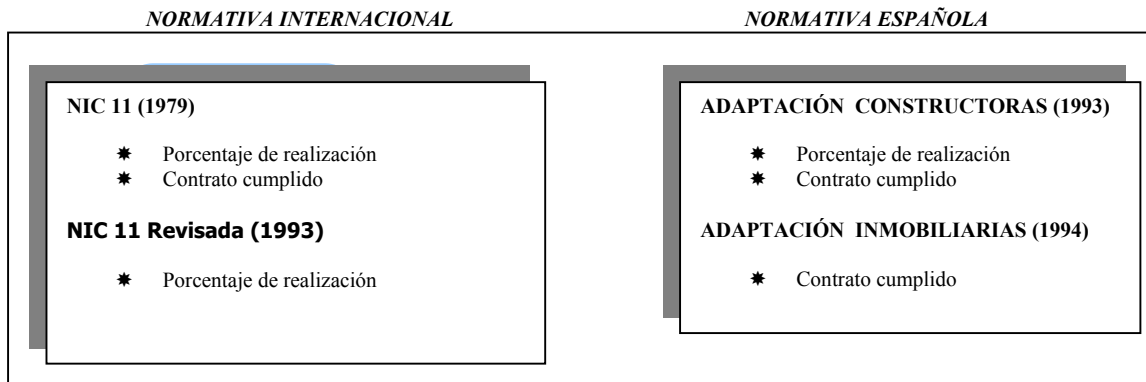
NORMATIVA INTERNACIONAL

NIC 11 (1979)

* Porcentaje de realización
* Contrato cumplido

NIC 11 Revisada (1993)

* Porcentaje de realización

NORMATIVA ESPAÑOLA

ADAPTACIÓN CONSTRUCTORAS (1993)

* Porcentaje de realización
* Contrato cumplido

ADAPTACIÓN INMOBILIARIAS (1994)

* Contrato cumplido